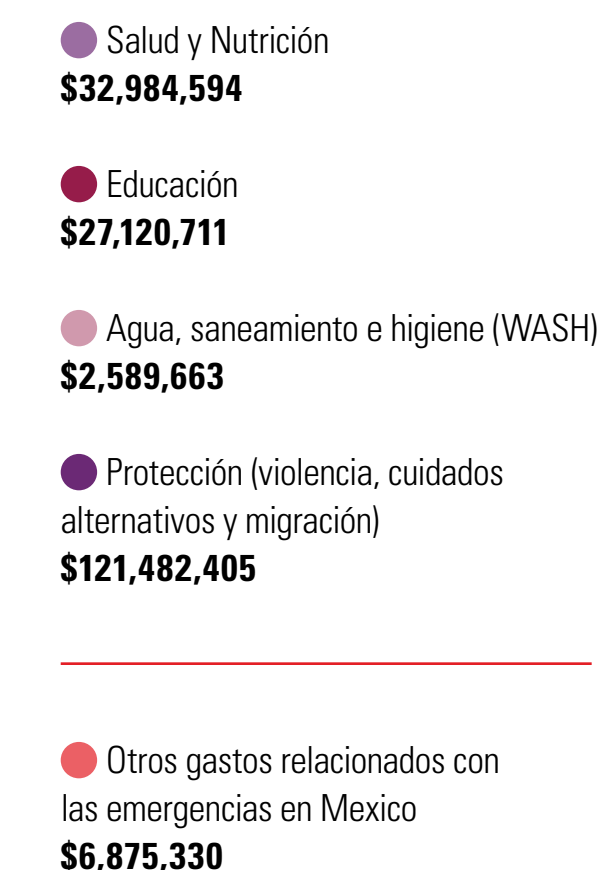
Salud y Nutrición
**\$32,984,594**

Educación
**\$27,120,711**

Agua, saneamiento e higiene (WASH)
**\$2,589,663**

Protección (violencia, cuidados alternativos y migración)
**\$121,482,405**

Otros gastos relacionados con las emergencias en Mexico
**\$6,875,330**